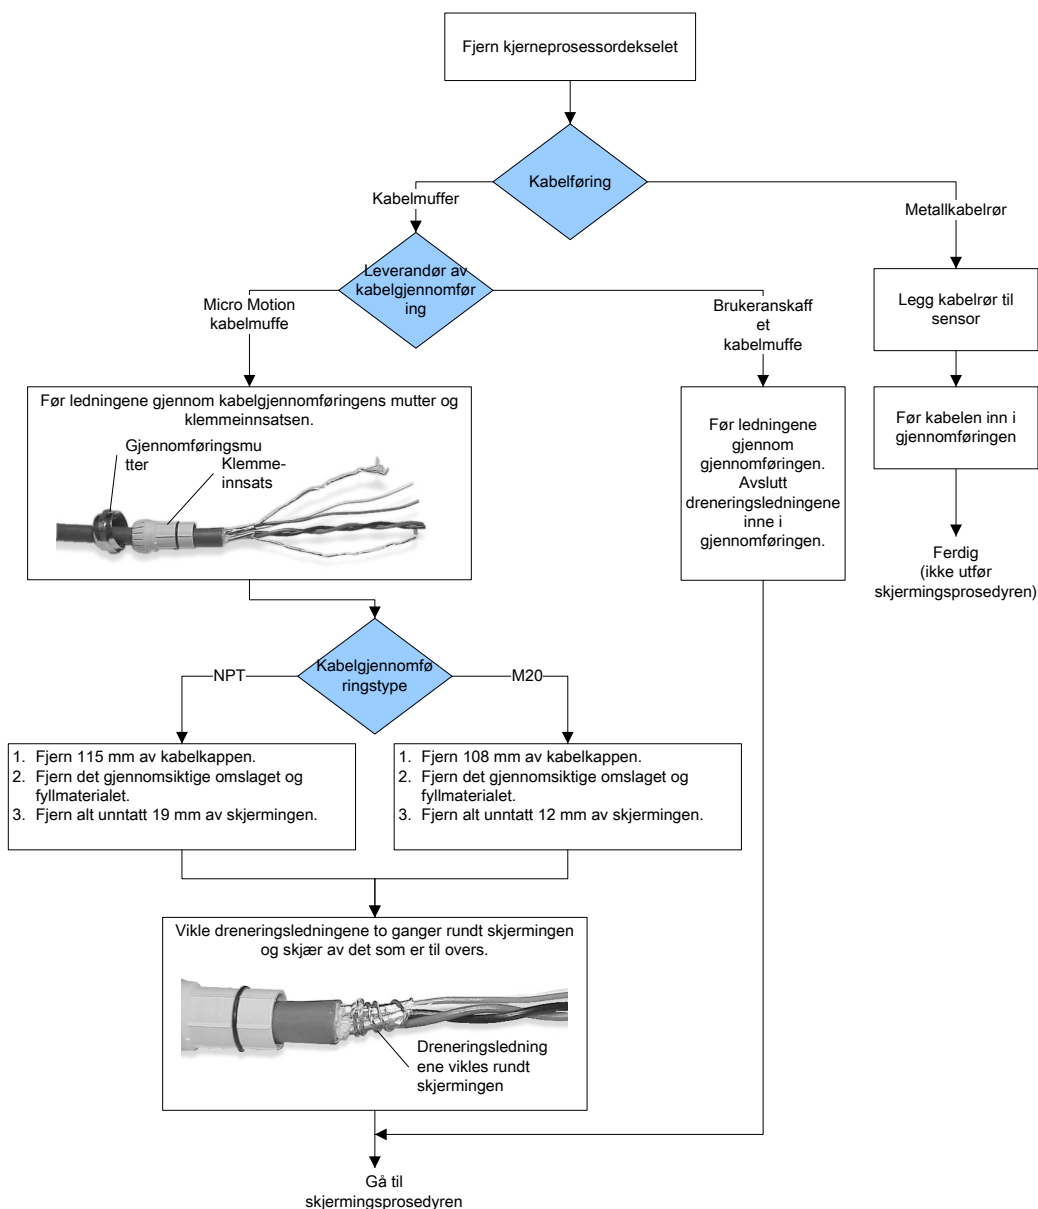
Fjern kjerneprosessordekselet

Kabelføring

Kabelmuffer

Metallkabelrør

Leverandør av kabelgjennomføring

Micro Motion kabelmuffe

Brukeranskaffet kabelmuffe

Legg kabelrør til sensor

Før kabelen inn i gjennomføringen

Ferdig (ikke utfør skjermingsprosedyren)

Før ledningene gjennom kabelgjennomføringens mutter og klemmeinnsatsen.

Gjennomføringsmutter

Klemmeinnsats

Før ledningene gjennom gjennomføringen. Avslutt dreneringsledningene inne i gjennomføringen.

Kabelgjennomføringstype

NPT

M20

1. Fjern 115 mm av kabelkappen.
2. Fjern det gjennomsiktige omslaget og fyllmaterialet.
3. Fjern alt unntatt 19 mm av skjermingen.

1. Fjern 108 mm av kabelkappen.
2. Fjern det gjennomsiktige omslaget og fyllmaterialet.
3. Fjern alt unntatt 12 mm av skjermingen.

Vikle dreneringsledningene to ganger rundt skjermingen og skjær av det som er til overs.

Dreneringsledningene vikles rundt skjermingen

Gå til skjermingsprosedyren